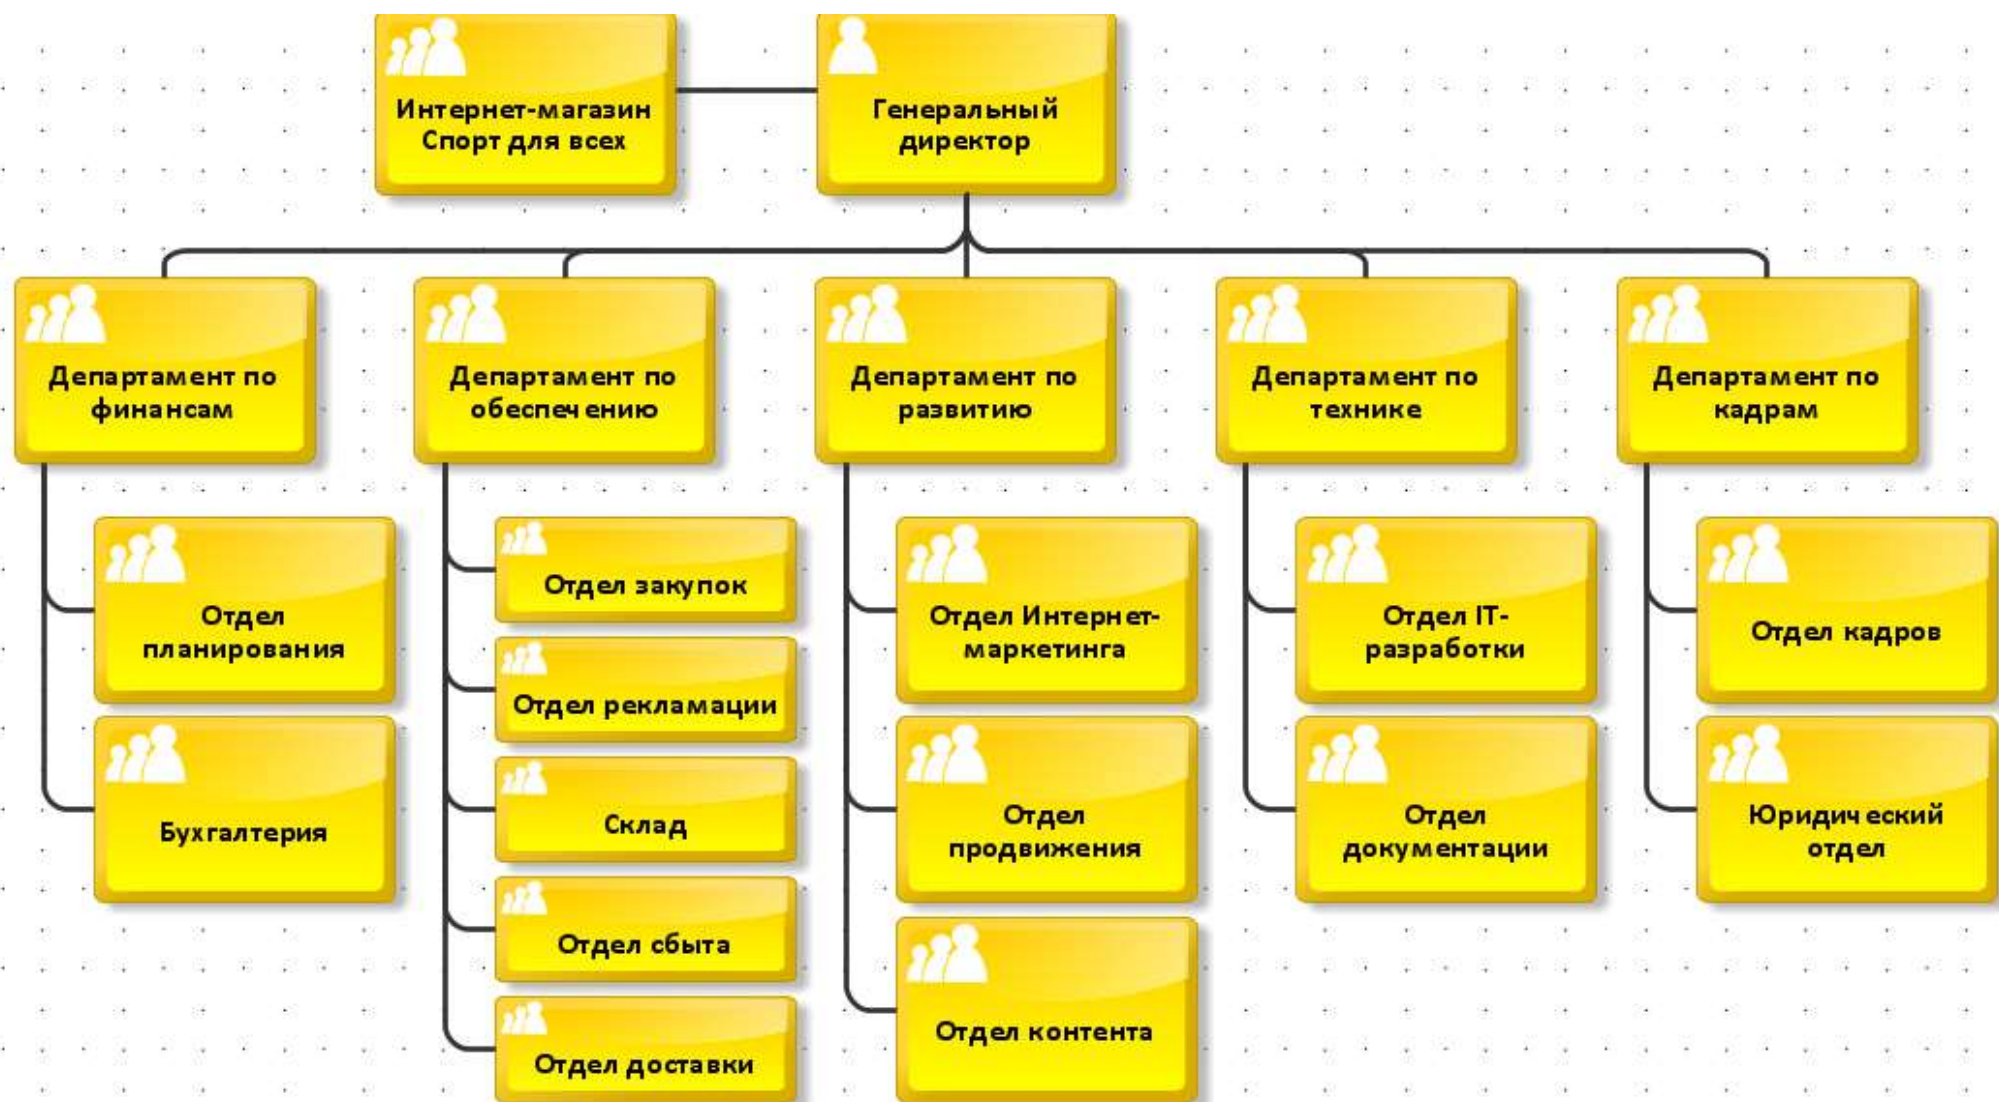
Интернет-магазин Спорт для всех

Генеральный директор

Департамент по финансам

Отдел планирования

Бухгалтерия

Департамент по обеспечению

Отдел закупок

Отдел рекламации

Склад

Отдел сбыта

Отдел доставки

Департамент по развитию

Отдел Интернет-маркетинга

Отдел продвижения

Отдел контента

Департамент по технике

Отдел IT-разработки

Отдел документации

Департамент по кадрам

Отдел кадров

Юридический отдел